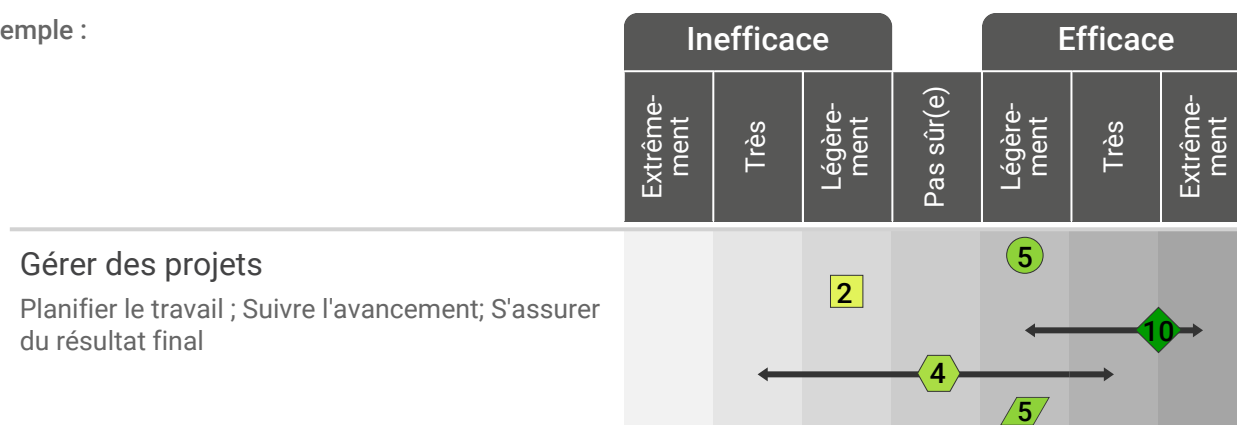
emple :

| Inefficace | | | | Efficace | | |
|---|---|---|---|---|---|---|
| Extrêmement | Très | Légèrement | Pas sûr(e) | Légèrement | Très | Extrêmement |

Gérer des projets

Planifier le travail ; Suivre l'avancement; S'assurer du résultat final

5

2

10

4

5